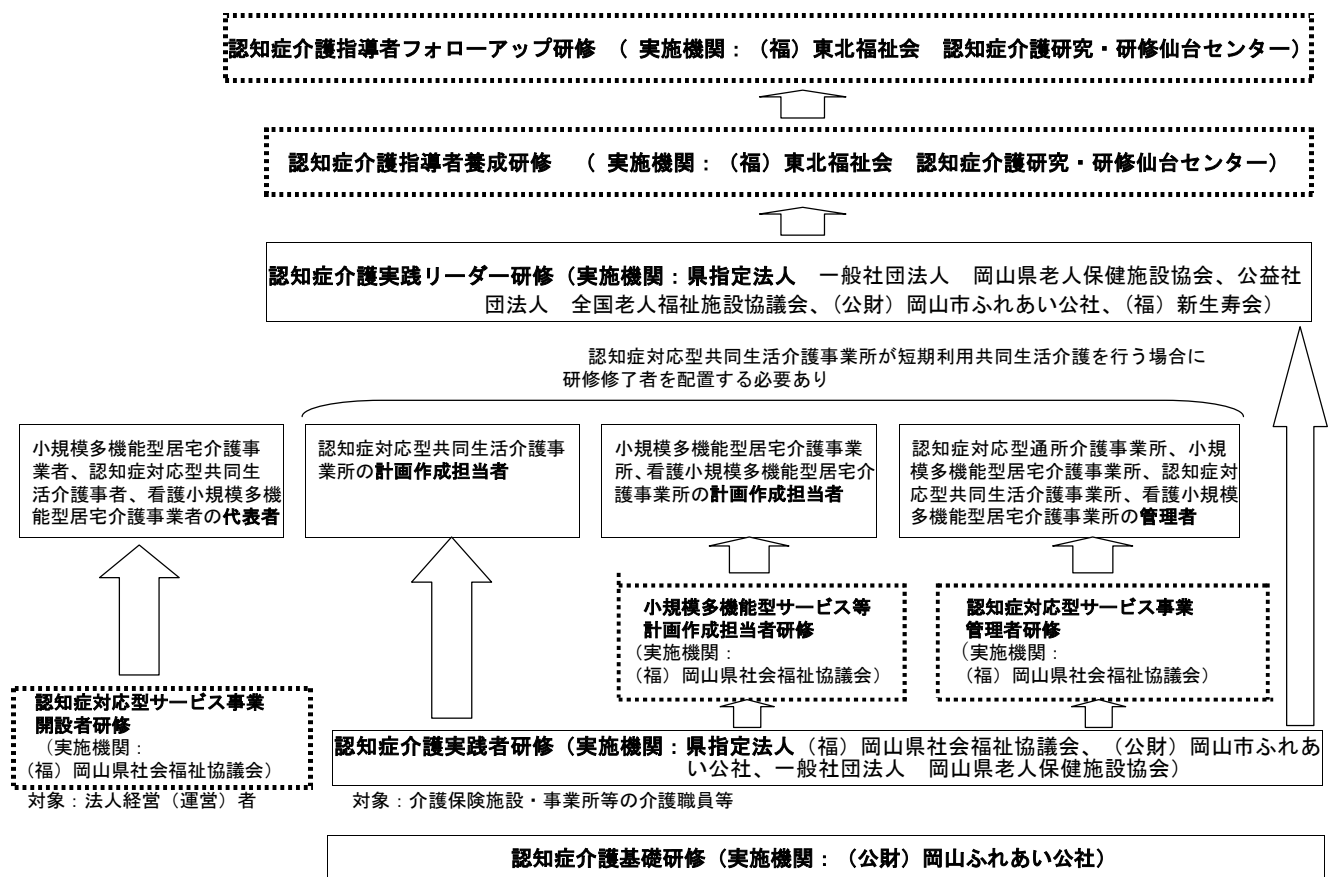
認知症介護指導者フォローアップ研修　（ 実施機関：（福）東北福祉会　認知症介護研究・研修仙台センター）

認知症介護指導者養成研修　（ 実施機関：（福）東北福祉会　認知症介護研究・研修仙台センター）

認知症介護実践リーダー研修（実施機関：県指定法人　一般社団法人　岡山県老人保健施設協会、公益社団法人　全国老人福祉施設協議会、（公財）岡山市ふれあい公社、（福）新生寿会）

認知症対応型共同生活介護事業所が短期利用共同生活介護を行う場合に研修修了者を配置する必要あり

小規模多機能型居宅介護事業者、認知症対応型共同生活介護事業者、看護小規模多機能型居宅介護事業者の代表者

認知症対応型共同生活介護事業所の計画作成担当者

小規模多機能型居宅介護事業所、看護小規模多機能型居宅介護事業所の計画作成担当者

認知症対応型通所介護事業所、小規模多機能型居宅介護事業所、認知症対応型共同生活介護事業所、看護小規模多機能型居宅介護事業所の管理者

小規模多機能型サービス等計画作成担当者研修
（実施機関：
（福）岡山県社会福祉協議会）

認知症対応型サービス事業管理者研修
（実施機関：
（福）岡山県社会福祉協議会）

認知症対応型サービス事業開設者研修
（実施機関：
（福）岡山県社会福祉協議会）

対象：法人経営（運営）者

認知症介護実践者研修（実施機関：県指定法人（福）岡山県社会福祉協議会、（公財）岡山市ふれあい公社、一般社団法人　岡山県老人保健施設協会）

対象：介護保険施設・事業所等の介護職員等

認知症介護基礎研修（実施機関：（公財）岡山ふれあい公社）